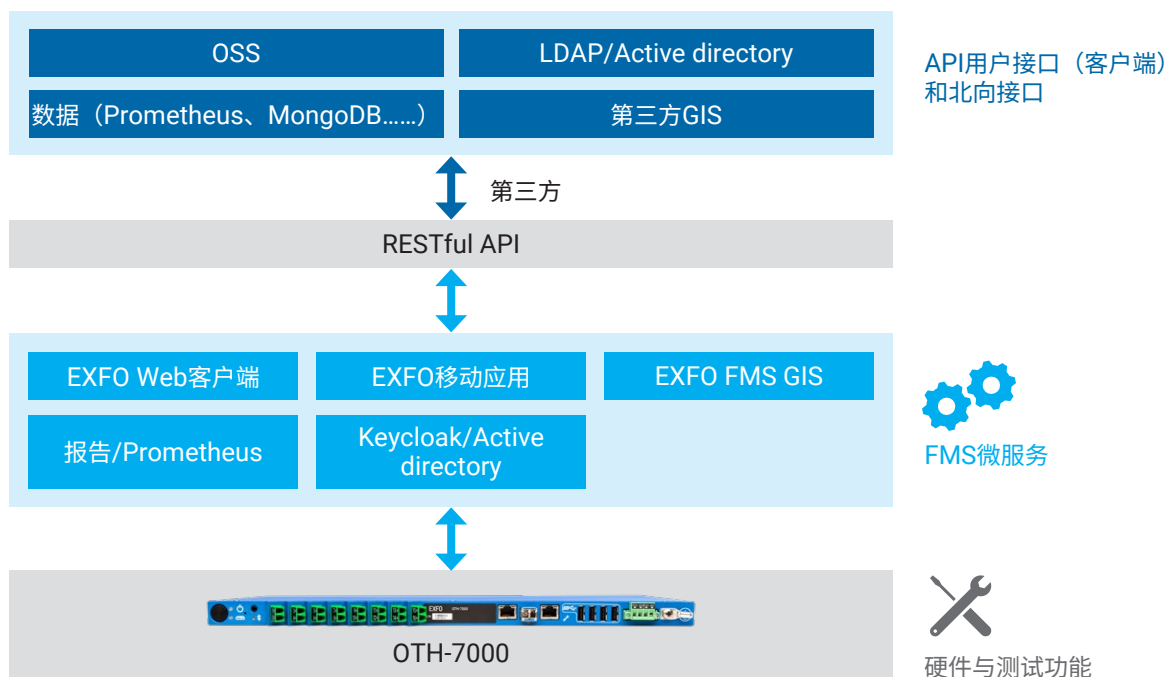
OSS

LDAP/Active directory

数据（Prometheus、MongoDB……）

第三方GIS

API用户接口（客户端）和北向接口

第三方

RESTful API

EXFO Web客户端

EXFO移动应用

EXFO FMS GIS

报告/Prometheus

Keycloak/Active directory

FMS微服务

EXFO

OTH-7000

硬件与测试功能